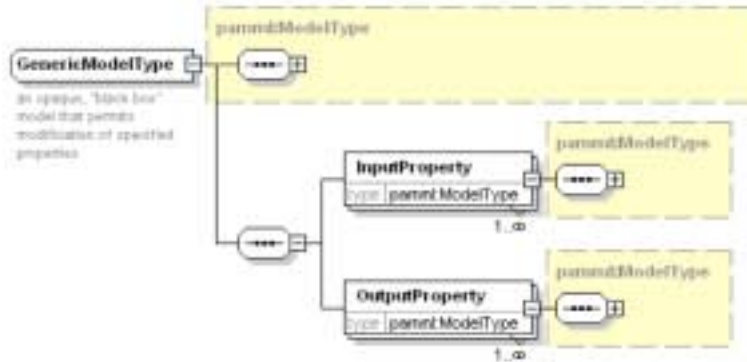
GenericModelType

pammt:ModelType

an opaque, "black box" model that permits modification of specified properties

InputProperty
type pammt:ModelType
1..∞

pammt:ModelType

OutputProperty
type pammt:ModelType
1..∞

pammt:ModelType